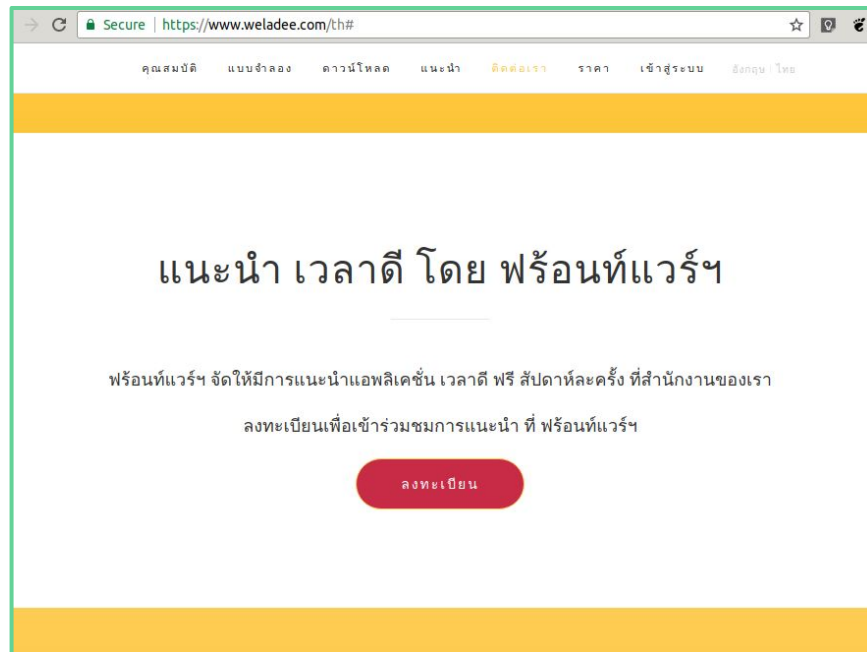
Secure | https://www.weladee.com/th#

คุณสมบัติ แบบจำลอง ดาวน์โหลด แนะนำ ติดต่อเรา ราคา เข้าสู่ระบบ อังกฤษ | ไทย

แนะนำ เวลาดี โดย ฟร้อนท์แวร์ฯ

ฟร้อนท์แวร์ฯ จัดให้มีการแนะนำแอพลิเคชั่น เวลาดี ฟรี สัปดาห์ละครั้ง ที่สำนักงานของเรา

ลงทะเบียนเพื่อเข้าร่วมชมการแนะนำ ที่ ฟร้อนท์แวร์ฯ

ลงทะเบียน